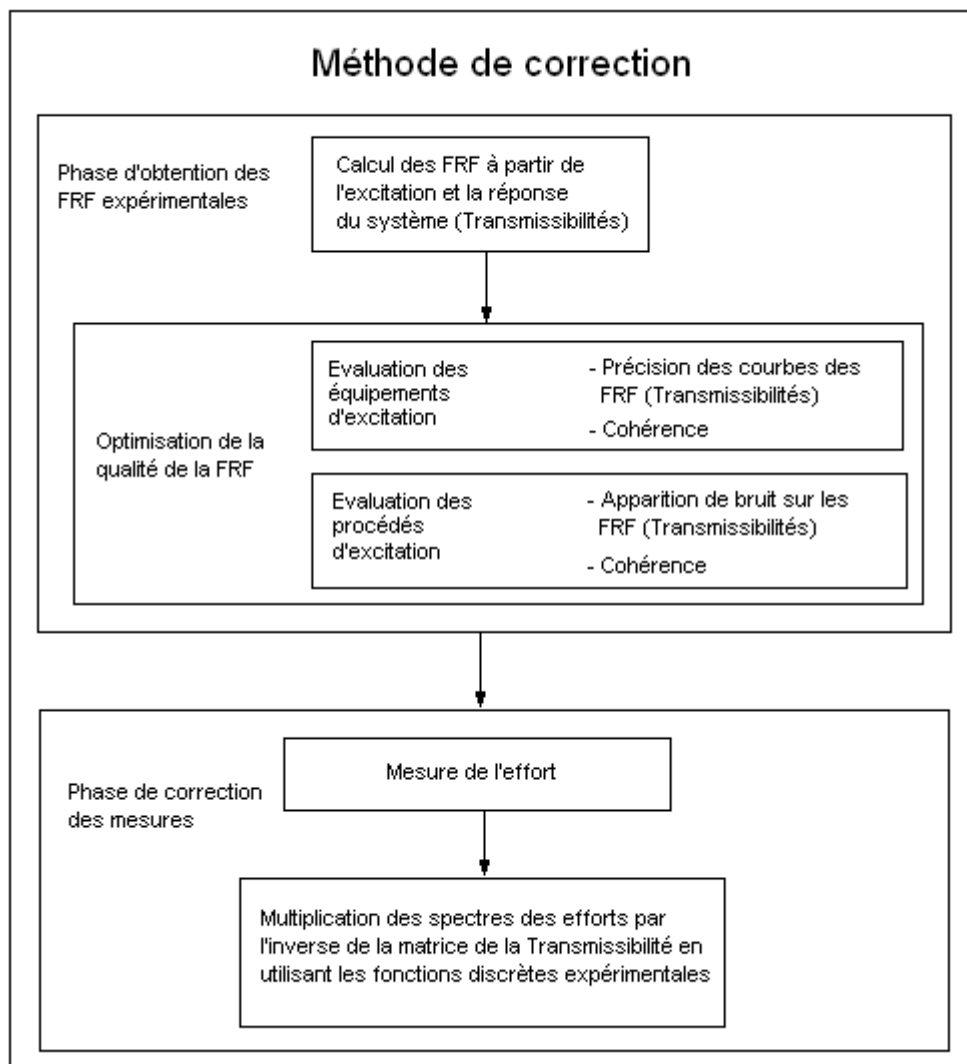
Méthode de correction

Phase d'obtention des FRF expérimentales

Calcul des FRF à partir de l'excitation et la réponse du système (Transmissibilités)

Optimisation de la qualité de la FRF

Evaluation des équipements d'excitation

- Précision des courbes des FRF (Transmissibilités)
- Cohérence

Evaluation des procédés d'excitation

- Apparition de bruit sur les FRF (Transmissibilités)
- Cohérence

Phase de correction des mesures

Mesure de l'effort

Multiplication des spectres des efforts par l'inverse de la matrice de la Transmissibilité en utilisant les fonctions discrètes expérimentales